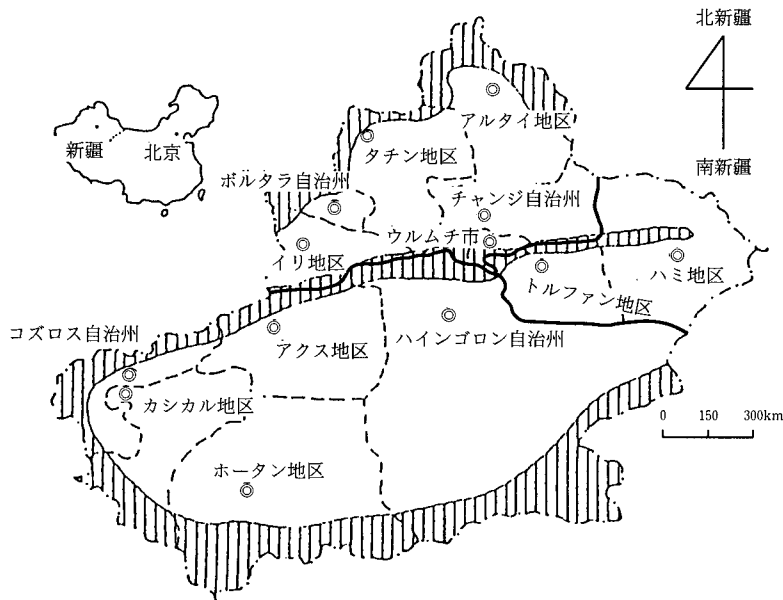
北新疆

南新疆

新疆

北京

アルタイ地区

タチン地区

ボルタラ自治州

チャンジ自治州

ウルムチ市

イリ地区

ハミ地区

トルファン地区

コズロス自治州

アクス地区

ハインゴロン自治州

カシカル地区

ホータン地区

0 150 300km